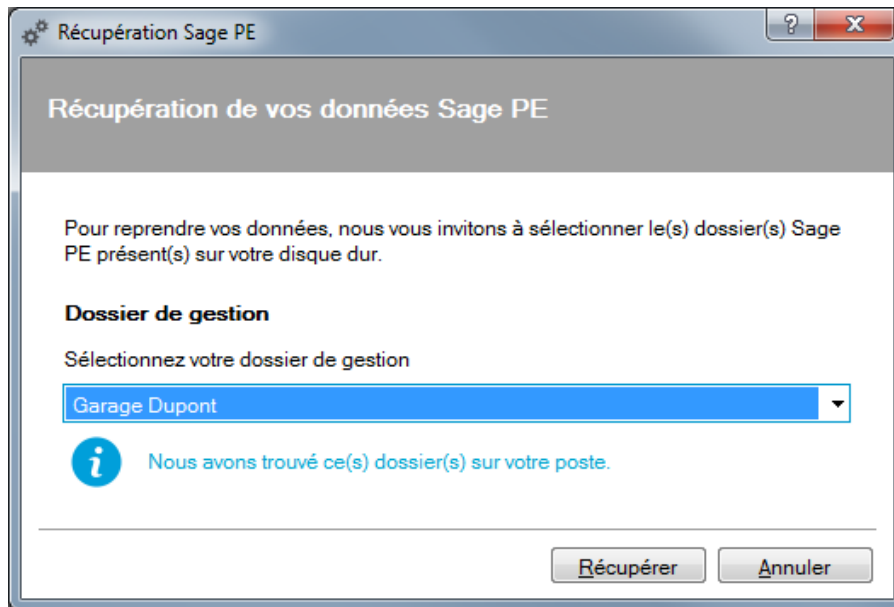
Récupération Sage PE

?

X

Récupération de vos données Sage PE

Pour reprendre vos données, nous vous invitons à sélectionner le(s) dossier(s) Sage PE présent(s) sur votre disque dur.

Dossier de gestion

Sélectionnez votre dossier de gestion

Garage Dupont

i

Nous avons trouvé ce(s) dossier(s) sur votre poste.

Récupérer

Annuler